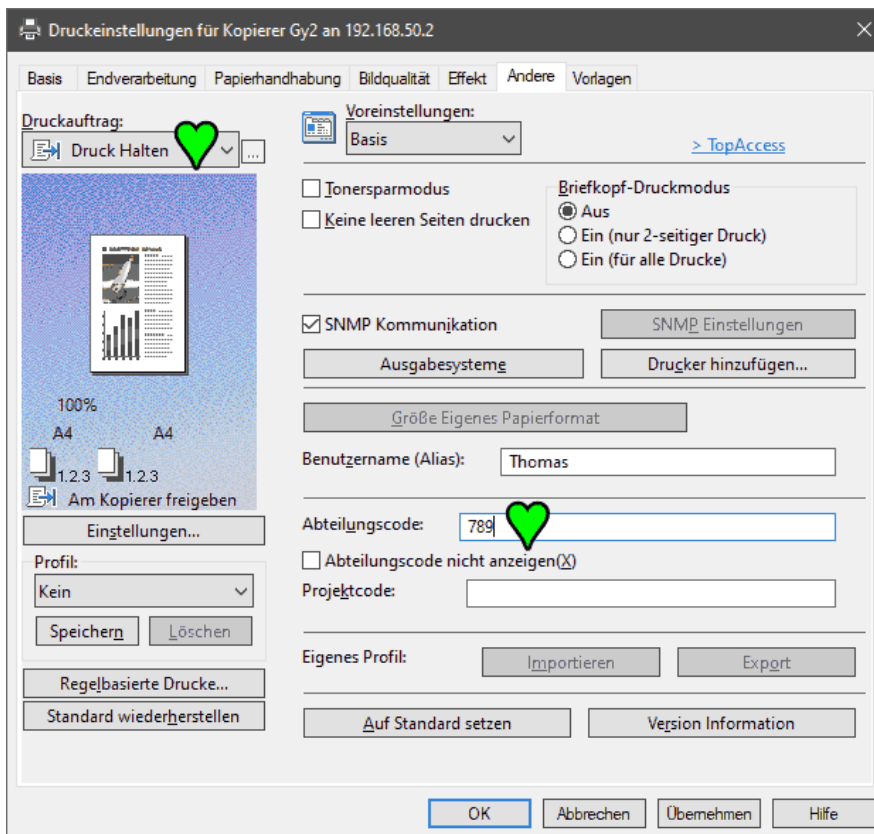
Druckeinstellungen für Kopierer Gy2 an 192.168.50.2

Basis | Endverarbeitung | Papierhandhabung | Bildqualität | Effekt | Andere | Vorlagen

Druckauftrag:
Druck Halten
...

100%
A4 A4
1.2.3 1.2.3
Am Kopierer freigeben

Einstellungen...

Profil:
Kein
Speichern | Löschen

Regelbasierte Drucke...
Standard wiederherstellen

Voreinstellungen:
Basis

> TopAccess

Tonersparmodus
Keine leeren Seiten drucken

Briefkopf-Druckmodus
Aus
Ein (nur 2-seitiger Druck)
Ein (für alle Drucke)

SNMP Kommunikation
SNMP Einstellungen
Ausgabesysteme
Drucker hinzufügen...

Größe Eigenes Papierformat

Benutzername (Alias): Thomas

Abteilungscode: 789
Abteilungscode nicht anzeigen(X)
Projektcode:

Eigenes Profil: Importieren | Export

Auf Standard setzen | Version Information

OK | Abbrechen | Übernehmen | Hilfe